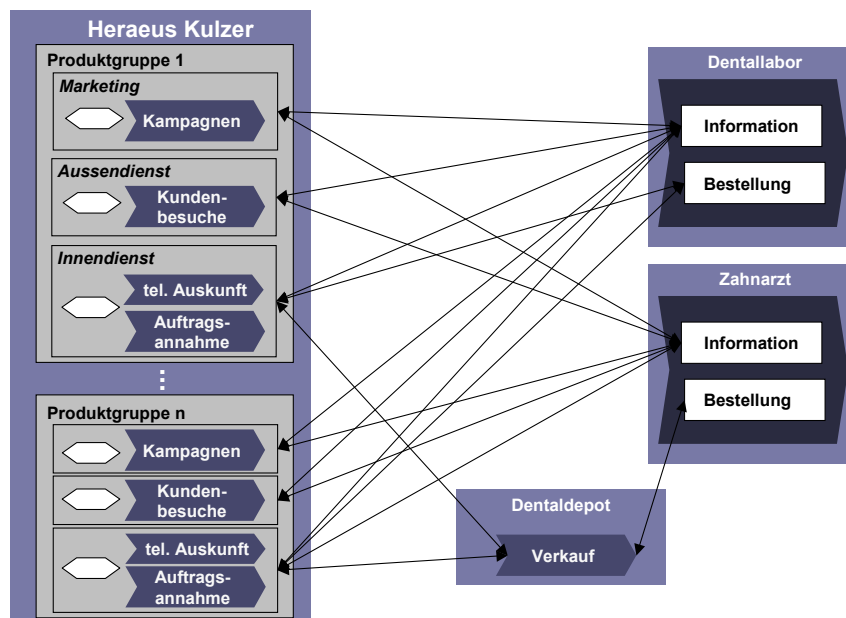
Heraeus Kulzer

Produktgruppe 1

Marketing

Kampagnen

Aussendienst

Kundenbesuche

Innendienst

tel. Auskunft

Auftragsannahme

⋮

Produktgruppe n

Kampagnen

Kundenbesuche

tel. Auskunft

Auftragsannahme

Dentallabor

Information

Bestellung

Zahnarzt

Information

Bestellung

Dentaldepot

Verkauf